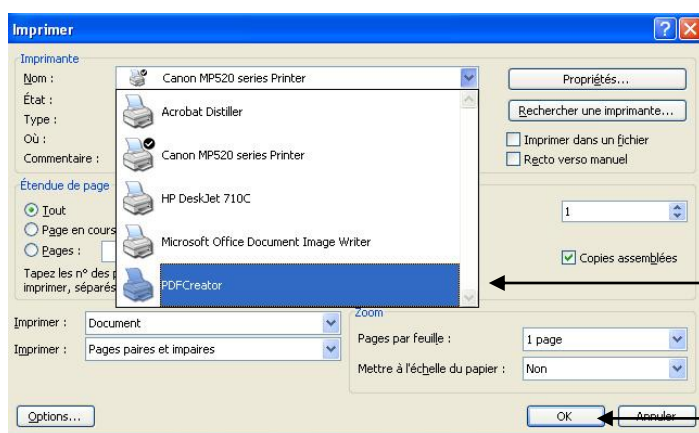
Imprimer

Imprimante

Nom :

Canon MP520 series Printer

Propriétés...

État :

Type :

Où :

Commentaire :

Rechercher une imprimante...

Imprimer dans un fichier

Recto verso manuel

Acrobat Distiller

Canon MP520 series Printer

HP DeskJet 710C

Microsoft Office Document Image Writer

PDFCreator

Étendue de page

Tout

Page en cours

Pages :

Tapez les n° des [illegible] imprimer, séparés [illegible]

1

Copies assemblées

Imprimer : Document

Imprimer : Pages paires et impaires

Zoom

Pages par feuille : 1 page

Mettre à l'échelle du papier : Non

Options...

OK

Annuler